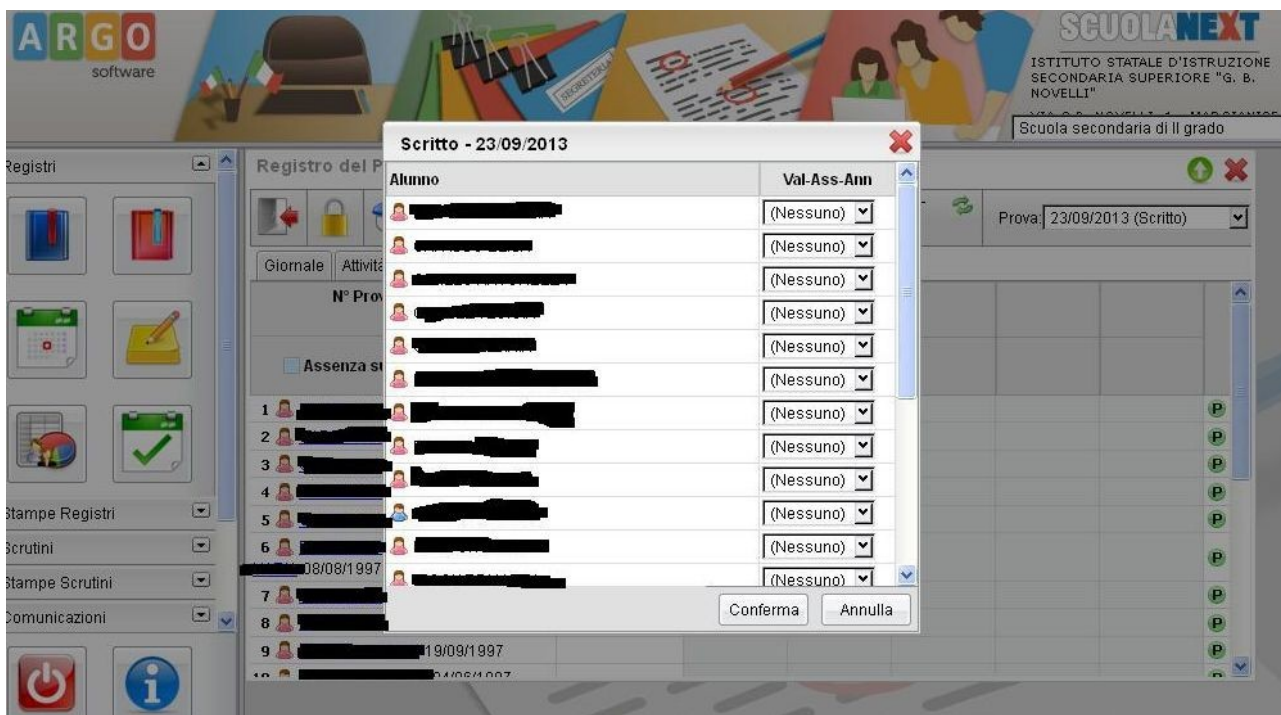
ARGO
software

SEGRETERIA

SCUOLANEXT
ISTITUTO STATALE D'ISTRUZIONE SECONDARIA SUPERIORE "G. B. NOVELLI"
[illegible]
Scuola secondaria di II grado

Registri
Stampe Registri
Scrutini
Stampe Scrutini
Comunicazioni

Registro del P
Giornale Attivit
N° Prov
Assenza s
1
2
3
4
5
6
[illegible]08/08/1997
7
8
9 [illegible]19/09/1997
10 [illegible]

Prova: 23/09/2013 (Scritto)

P
P
P
P
P
P
P
P
P

Scritto - 23/09/2013

| Alunno | Val-Ass-Ann |
|---|---|
| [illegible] | (Nessuno) |
| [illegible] | (Nessuno) |
| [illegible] | (Nessuno) |
| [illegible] | (Nessuno) |
| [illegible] | (Nessuno) |
| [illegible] | (Nessuno) |
| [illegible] | (Nessuno) |
| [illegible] | (Nessuno) |
| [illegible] | (Nessuno) |
| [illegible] | (Nessuno) |
| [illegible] | (Nessuno) |
| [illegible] | (Nessuno) |

Conferma
Annulla